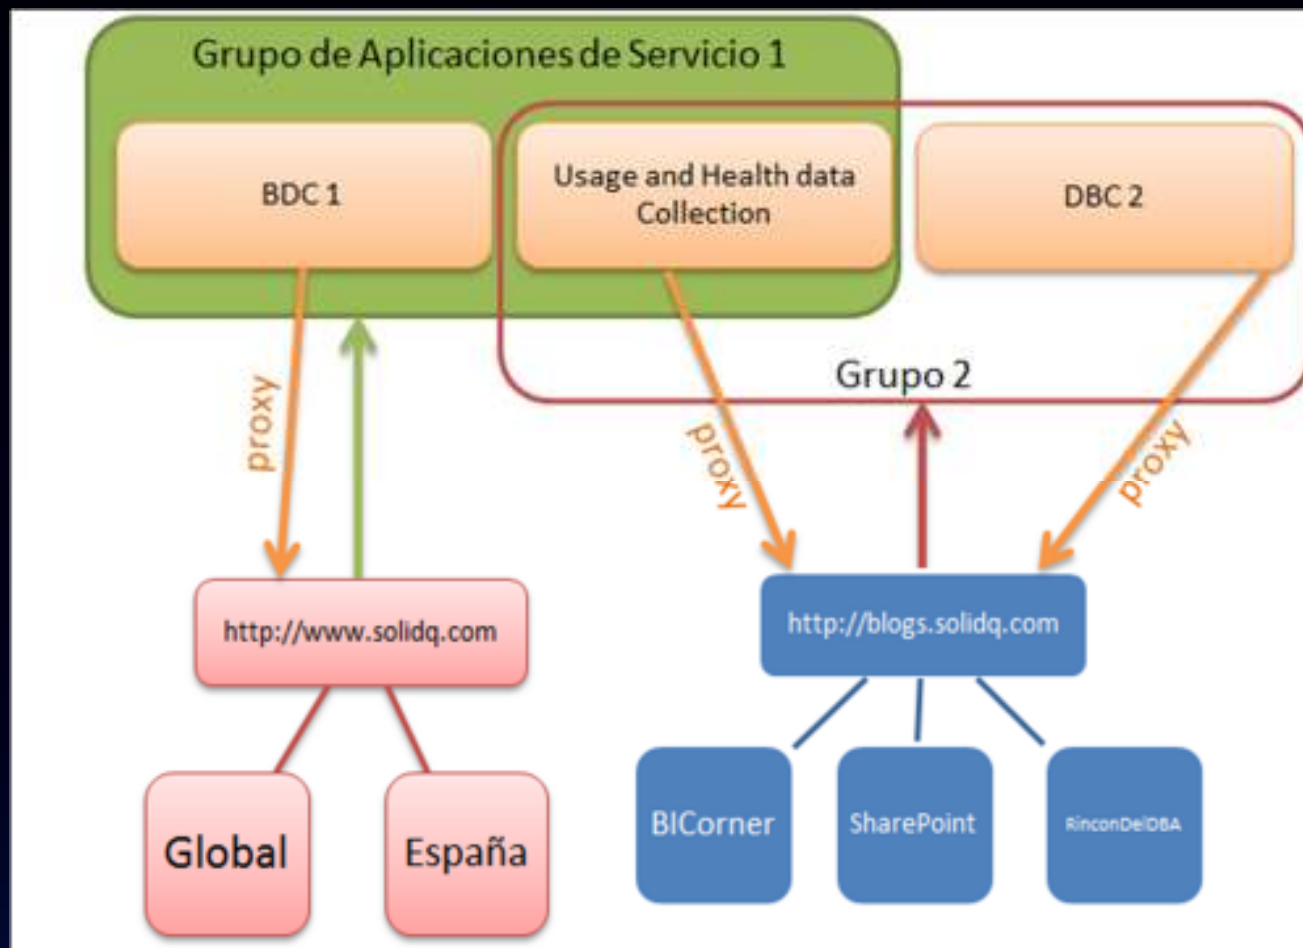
Grupo de Aplicaciones de Servicio 1

BDC 1

Usage and Health data Collection

DBC 2

Grupo 2

proxy

proxy

proxy

http://www.solidq.com

http://blogs.solidq.com

Global

España

BICorner

SharePoint

RinconDelDBA